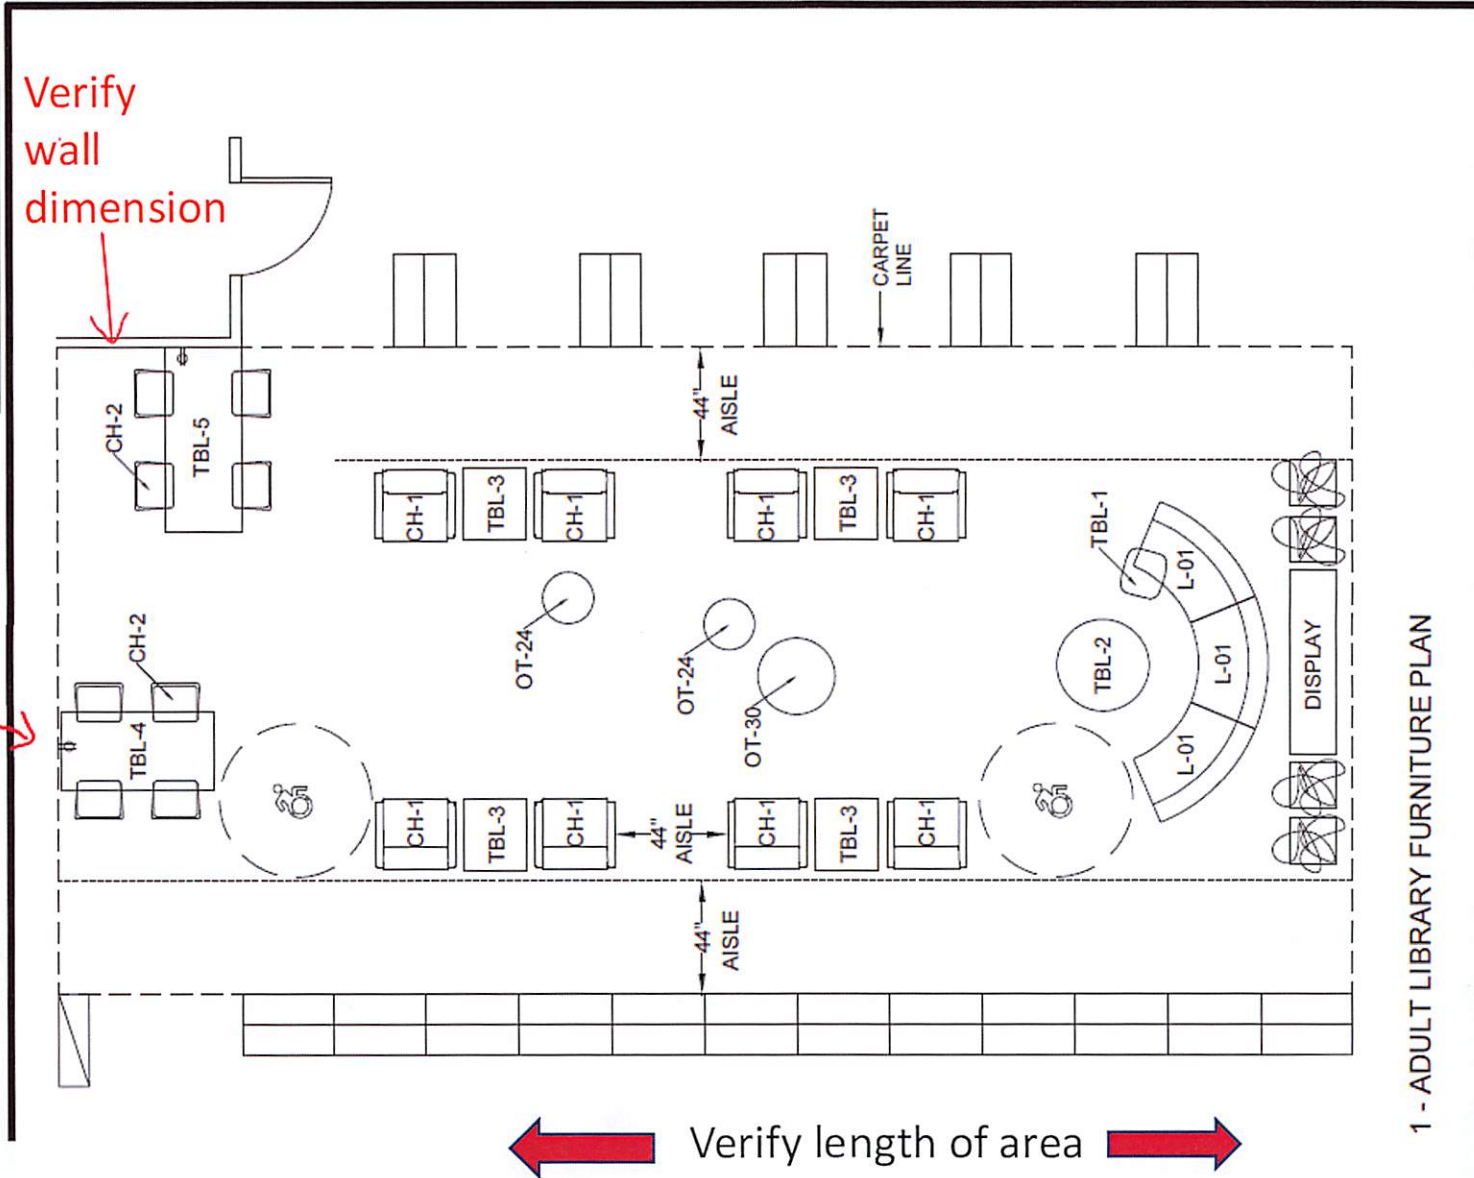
Verify wall dimension

CARPET LINE

44" AISLE

CH-2

TBL-5

CH-1 TBL-3 CH-1 CH-1 TBL-3 CH-1

TBL-1

L-01

L-01

L-01

DISPLAY

OT-24

OT-24

OT-30

TBL-2

CH-2

TBL-4

CH-1 TBL-3 CH-1

44" AISLE

CH-1 TBL-3 CH-1

44" AISLE

1 - ADULT LIBRARY FURNITURE PLAN

Verify length of area